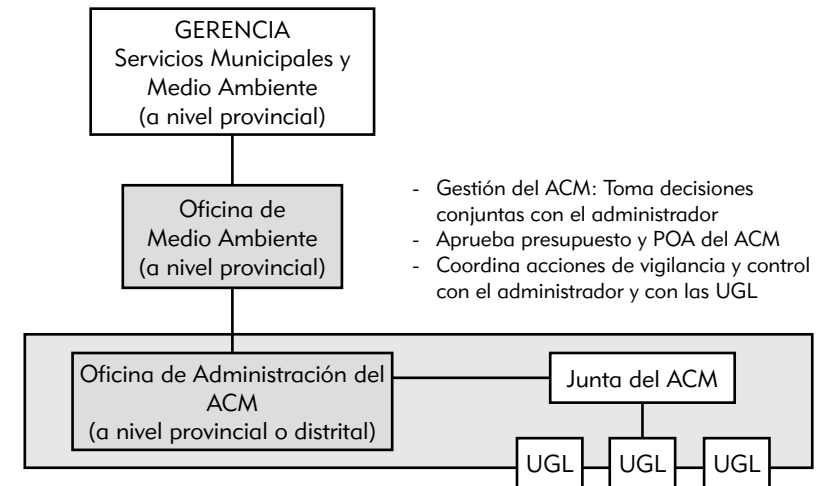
GERENCIA
Servicios Municipales y Medio Ambiente
(a nivel provincial)

Oficina de
Medio Ambiente
(a nivel provincial)

- Gestión del ACM: Toma decisiones conjuntas con el administrador
- Aprueba presupuesto y POA del ACM
- Coordina acciones de vigilancia y control con el administrador y con las UGL

Oficina de Administración del ACM
(a nivel provincial o distrital)

Junta del ACM

UGL

UGL

UGL